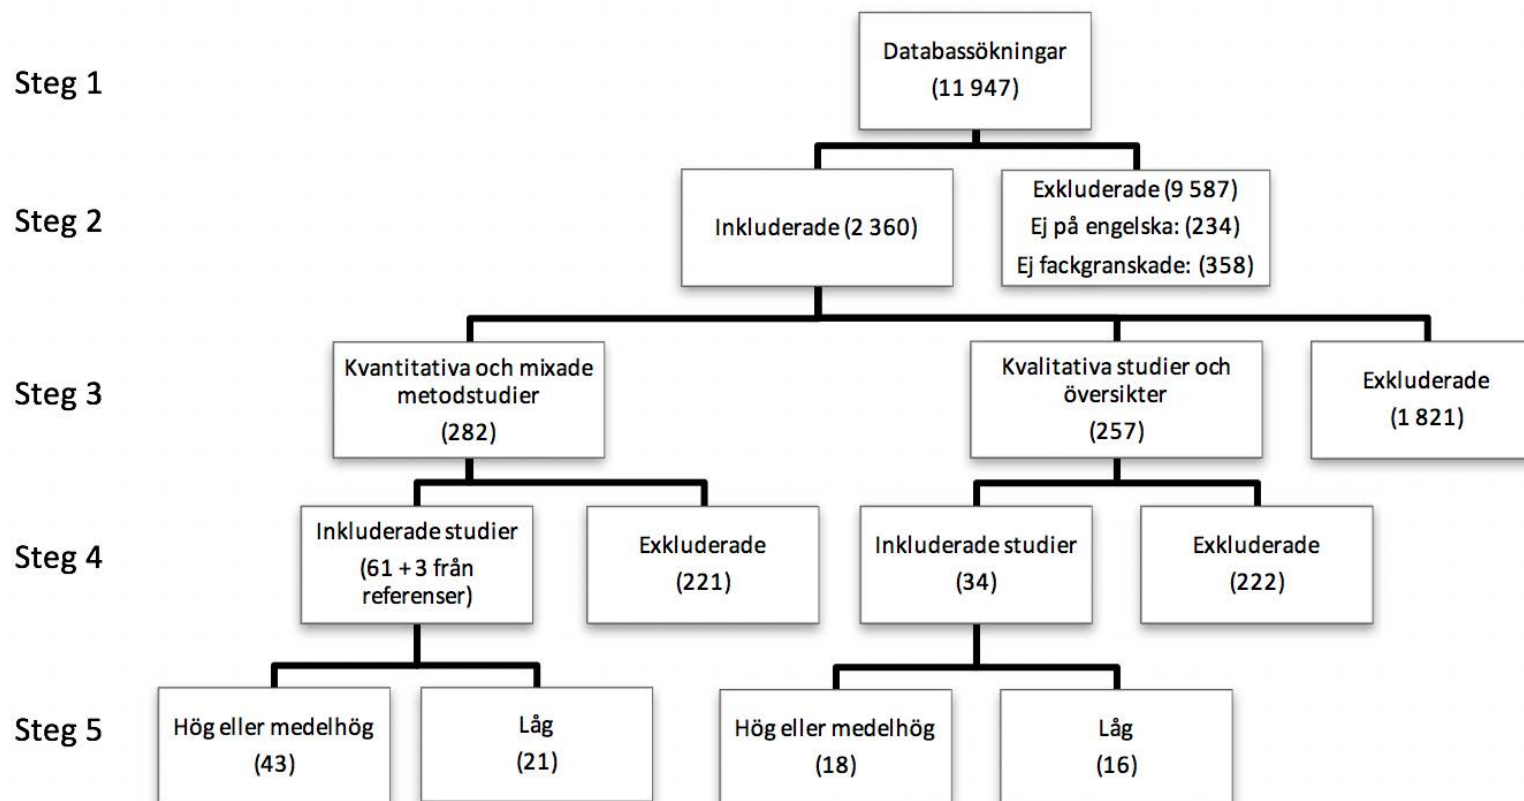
Steg 1

Databassökningar
(11 947)

Steg 2

Inkluderade (2 360)

Exkluderade (9 587)
Ej på engelska: (234)
Ej fackgranskade: (358)

Steg 3

Kvantitativa och mixade metodstudier
(282)

Kvalitativa studier och översikter
(257)

Exkluderade
(1 821)

Steg 4

Inkluderade studier
(61 + 3 från referenser)

Exkluderade
(221)

Inkluderade studier
(34)

Exkluderade
(222)

Steg 5

Hög eller medelhög
(43)

Låg
(21)

Hög eller medelhög
(18)

Låg
(16)